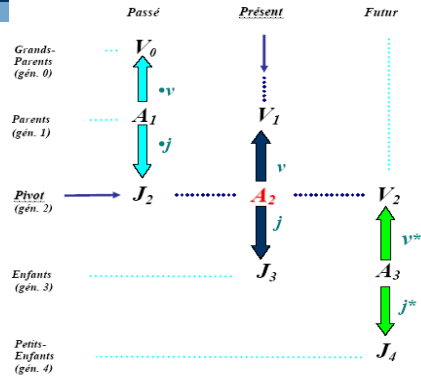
Passé

Présent

Futur

Grands-Parents (gén. 0)

$V_0$

$\bullet v$

Parents (gén. 1)

$A_1$

$V_1$

$\bullet j$

$v$

Pivot (gén. 2)

$J_2$

$A_2$

$V_2$

$j$

$v^*$

Enfants (gén. 3)

$J_3$

$A_3$

$j^*$

Petits-Enfants (gén. 4)

$J_4$